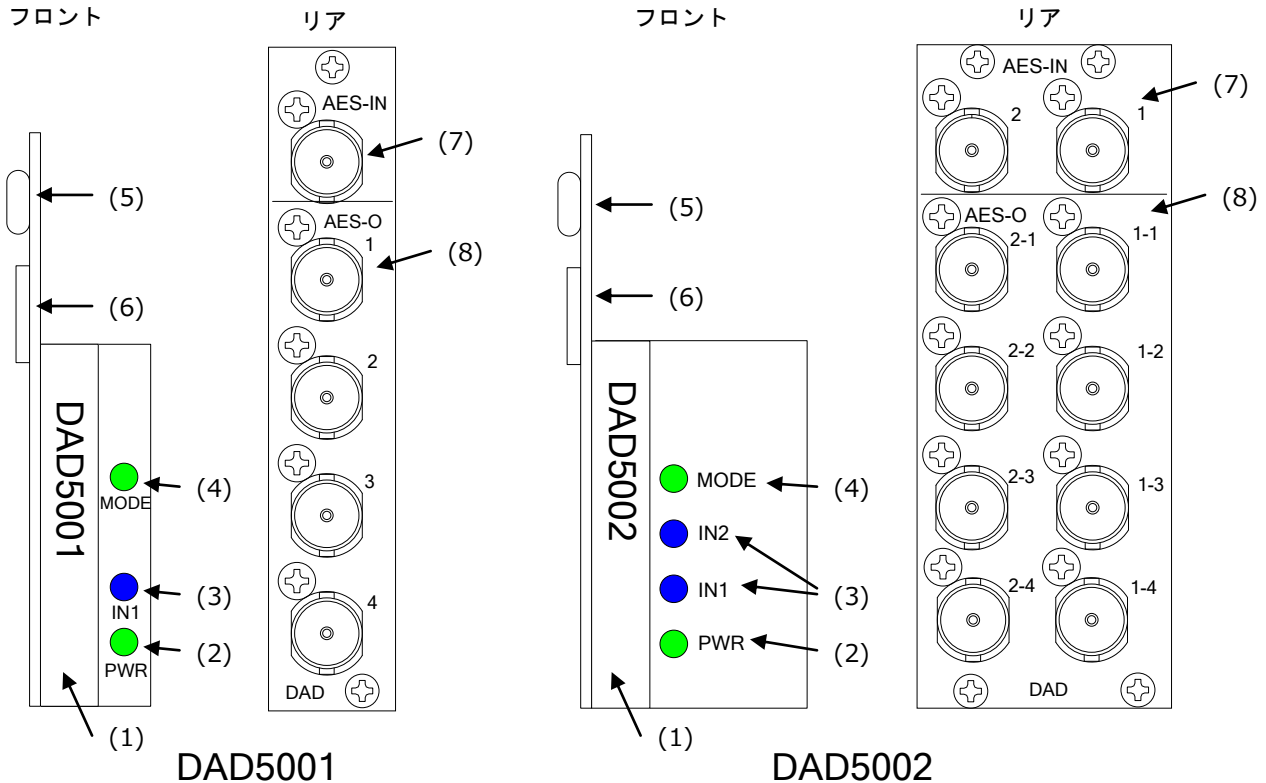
フロント

(5)

(6)

DAD5001

MODE (4)

IN1 (3)

PWR (2)

(1)

リア

AES-IN

(7)

AES-O

1 (8)

2

3

4

DAD

DAD5001

フロント

(5)

(6)

DAD5002

MODE (4)

IN2

IN1 (3)

PWR (2)

(1)

リア

AES-IN

2 1 (7)

AES-O (8)

2-1 1-1

2-2 1-2

2-3 1-3

2-4 1-4

DAD

DAD5002